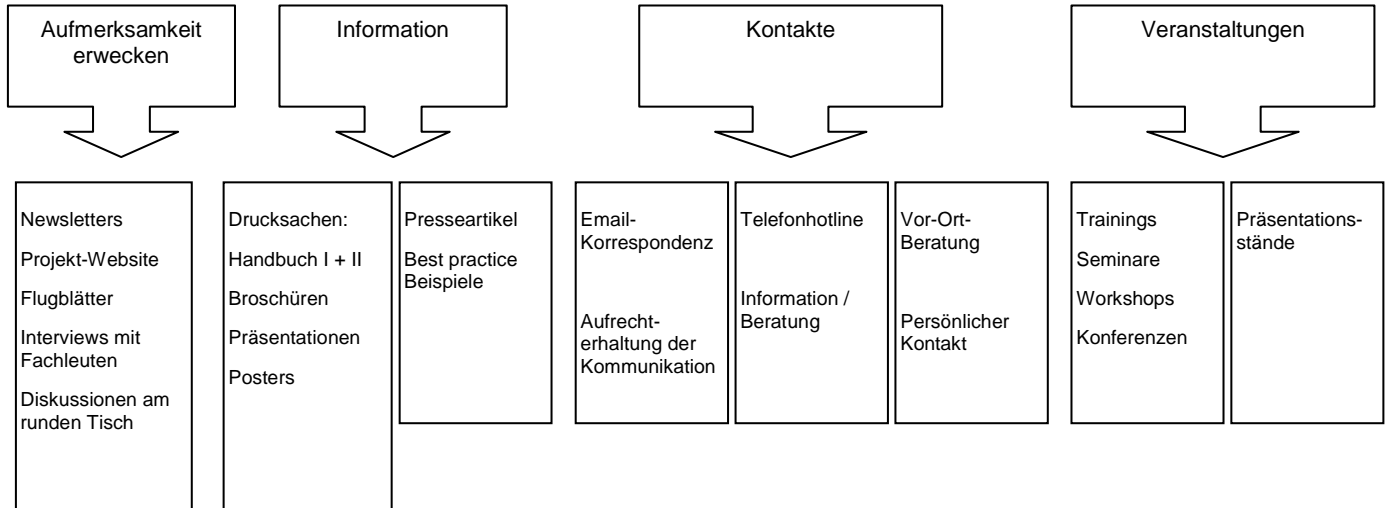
Aufmerksamkeit erwecken

Information

Kontakte

Veranstaltungen

Newsletters

Projekt-Website

Flugblätter

Interviews mit Fachleuten

Diskussionen am runden Tisch

Drucksachen:

Handbuch I + II

Broschüren

Präsentationen

Posters

Presseartikel

Best practice Beispiele

Email-Korrespondenz

Aufrechterhaltung der Kommunikation

Telefonhotline

Information / Beratung

Vor-Ort-Beratung

Persönlicher Kontakt

Trainings

Seminare

Workshops

Konferenzen

Präsentationsstände